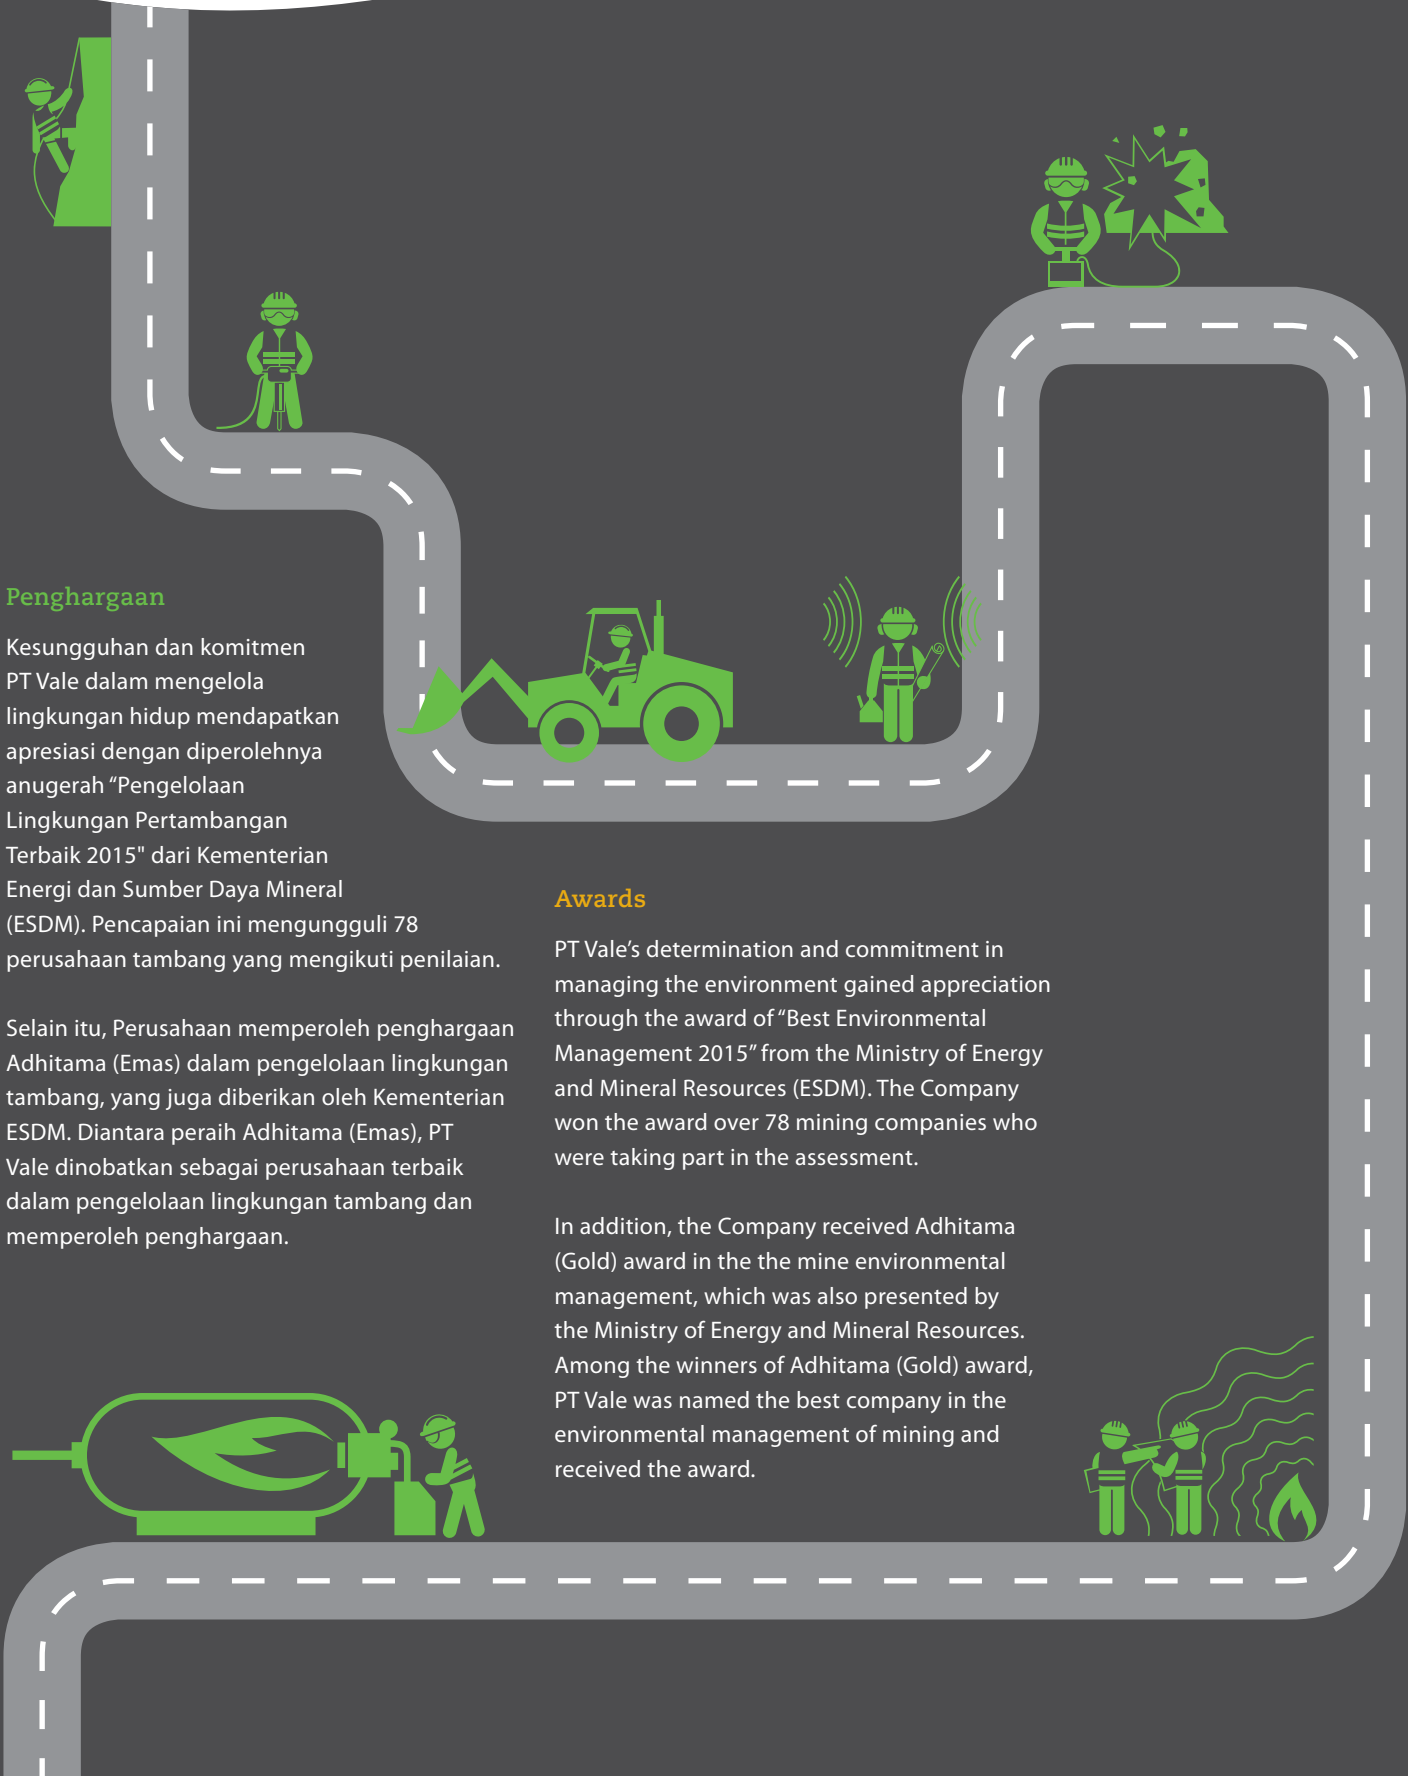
Penghargaan

Kesungguhan dan komitmen PT Vale dalam mengelola lingkungan hidup mendapatkan apresiasi dengan diperolehnya anugerah “Pengelolaan Lingkungan Pertambangan Terbaik 2015" dari Kementerian Energi dan Sumber Daya Mineral (ESDM). Pencapaian ini mengungguli 78 perusahaan tambang yang mengikuti penilaian.

Selain itu, Perusahaan memperoleh penghargaan Adhitama (Emas) dalam pengelolaan lingkungan tambang, yang juga diberikan oleh Kementerian ESDM. Diantara peraih Adhitama (Emas), PT Vale dinobatkan sebagai perusahaan terbaik dalam pengelolaan lingkungan tambang dan memperoleh penghargaan.

Awards

PT Vale’s determination and commitment in managing the environment gained appreciation through the award of “Best Environmental Management 2015” from the Ministry of Energy and Mineral Resources (ESDM). The Company won the award over 78 mining companies who were taking part in the assessment.

In addition, the Company received Adhitama (Gold) award in the the mine environmental management, which was also presented by the Ministry of Energy and Mineral Resources. Among the winners of Adhitama (Gold) award, PT Vale was named the best company in the environmental management of mining and received the award.